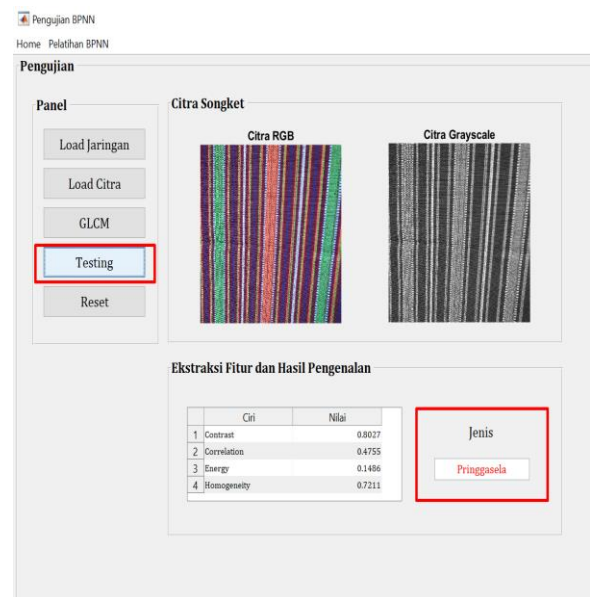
Pengujian BPNN

Home Pelatihan BPNN

Pengujian

Panel

Load Jaringan

Load Citra

GLCM

Testing

Reset

Citra Songket

Citra RGB

Citra Grayscale

Ekstraksi Fitur dan Hasil Pengenalan

| | Ciri | Nilai |
|---|---|---|
| 1 | Contrast | 0.8027 |
| 2 | Correlation | 0.4755 |
| 3 | Energy | 0.1486 |
| 4 | Homogeneity | 0.7211 |

Jenis

Pringgasela